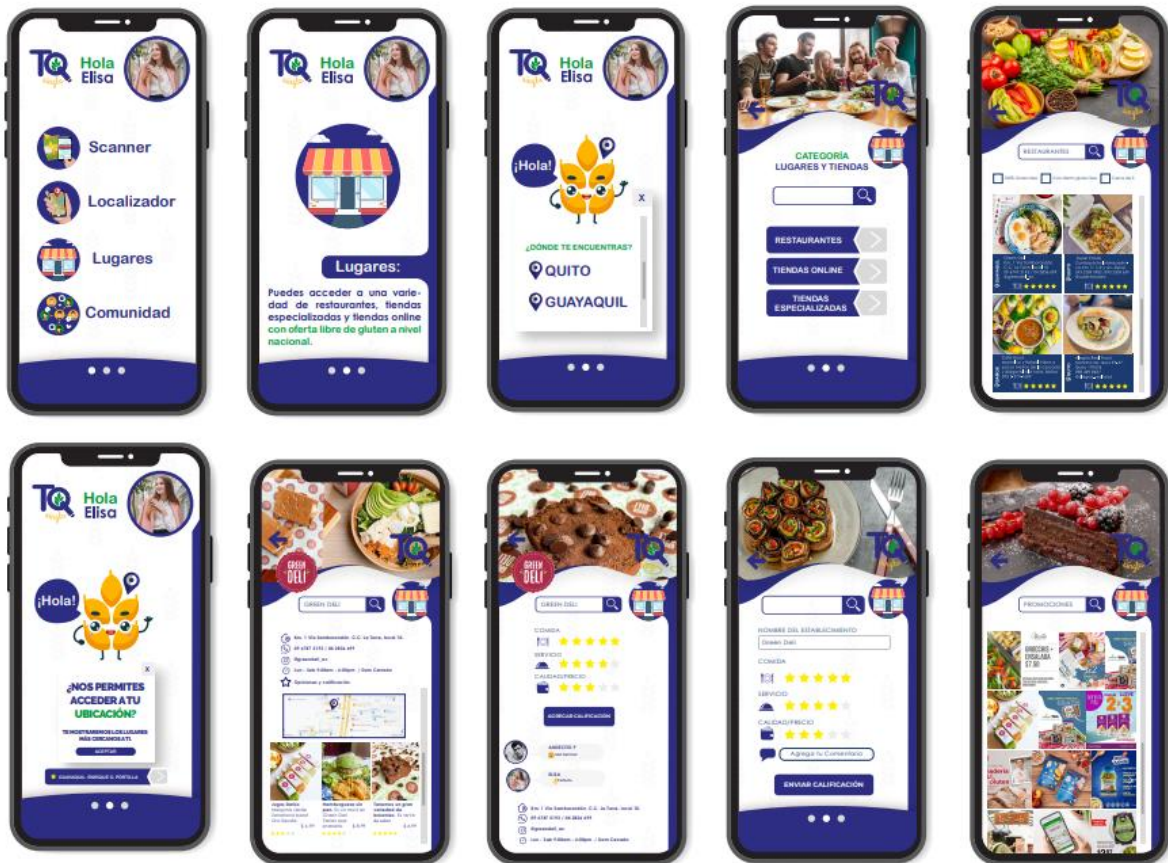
TQ Hola Elisa

Scanner

Localizador

Lugares

Comunidad

TQ Hola Elisa

Lugares:

Puedes acceder a una variedad de restaurantes, tiendas especializadas y tiendas online con oferta libre de gluten a nivel nacional.

TQ Hola Elisa

¡Hola!

x

¿DÓNDE TE ENCUENTRAS?

QUITO

GUAYAQUIL

TQ

CATEGORÍA LUGARES Y TIENDAS

RESTAURANTES

TIENDAS ONLINE

TIENDAS ESPECIALIZADAS

TQ

RESTAURANTES

TQ Hola Elisa

¡Hola!

x

¿NOS PERMITES ACCEDER A TU UBICACIÓN?

TE MOSTRAREMOS LOS LUGARES MÁS CERCANOS A TI.

ACEPTAR

TQ

GREEN DELI

GREEN DELI

Opiniones y calificación

TQ

GREEN DELI

GREEN DELI

COMIDA

SERVICIO

CALIDAD/PRECIO

AGREGAR CALIFICACIÓN

TQ

NOMBRE DEL ESTABLECIMIENTO

Green Deli

COMIDA

SERVICIO

CALIDAD/PRECIO

Agrega tu Comentario

ENVIAR CALIFICACIÓN

TQ

PROMOCIONES